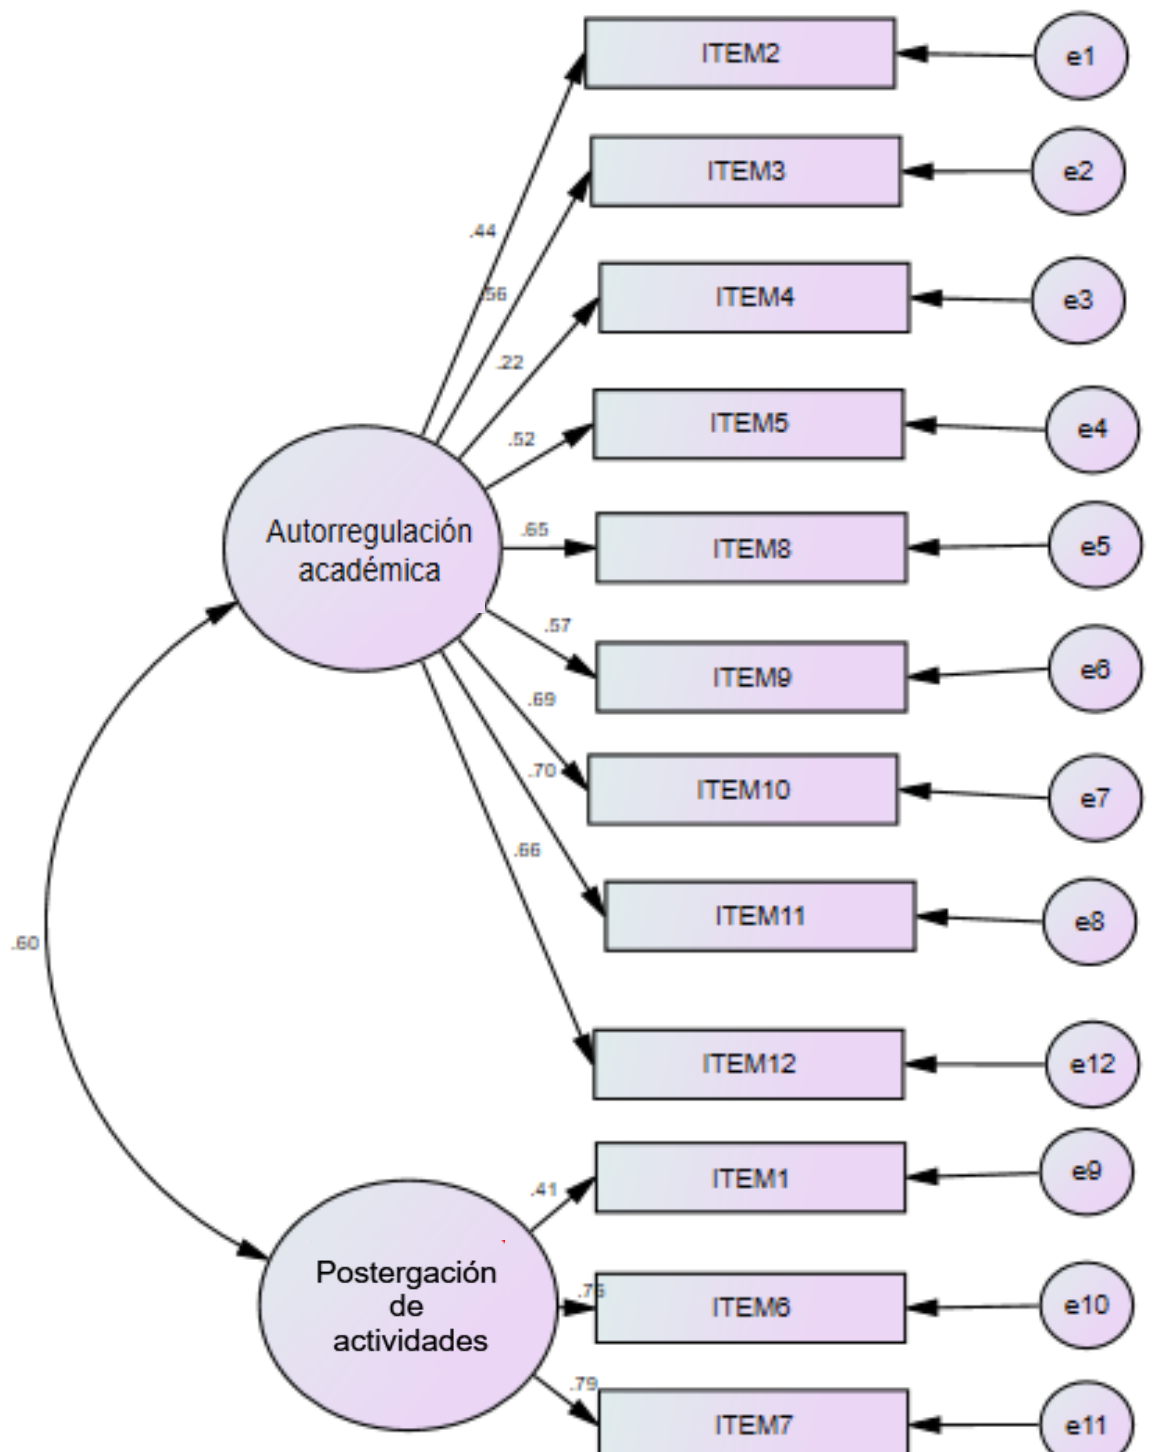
ITEM2
e1
ITEM3
e2
ITEM4
e3
ITEM5
e4
ITEM8
e5
ITEM9
e6
ITEM10
e7
ITEM11
e8
ITEM12
e12
ITEM1
e9
ITEM6
e10
ITEM7
e11

.44
.56
.22
.52
.65
.57
.69
.70
.66

Autorregulación académica

.60

.41
.75
.79

Postergación de actividades